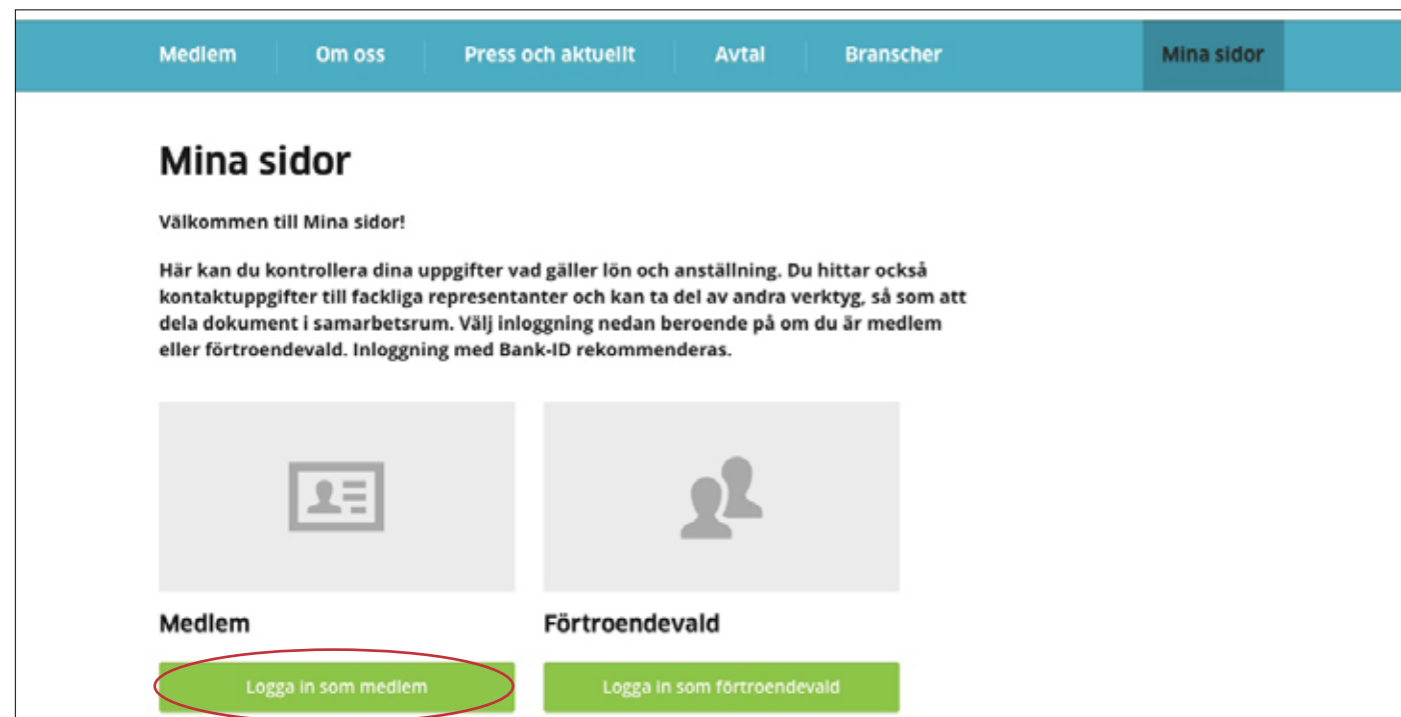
Medlem Om oss Press och aktuellt Avtal Branscher Mina sidor

Mina sidor

Välkommen till Mina sidor!

Här kan du kontrollera dina uppgifter vad gäller lön och anställning. Du hittar också kontaktuppgifter till fackliga representanter och kan ta del av andra verktyg, så som att dela dokument i samarbetsrum. Välj inloggning nedan beroende på om du är medlem eller förtroendevald. Inloggning med Bank-ID rekommenderas.

Medlem

Logga in som medlem

Förtroendevald

Logga in som förtroendevald